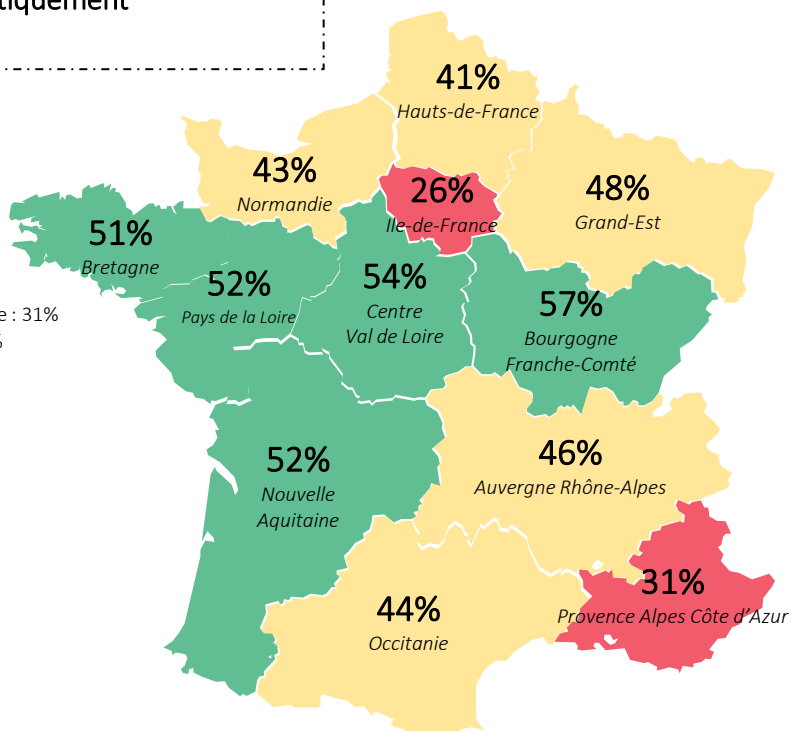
tiquement

e : 31%

41%
Hauts-de-France

43%
Normandie

26%
Ile-de-France

48%
Grand-Est

51%
Bretagne

52%
Pays de la Loire

54%
Centre
Val de Loire

57%
Bourgogne
Franche-Comté

52%
Nouvelle
Aquitaine

46%
Auvergne Rhône-Alpes

31%
Provence Alpes Côte d'Azur

44%
Occitanie